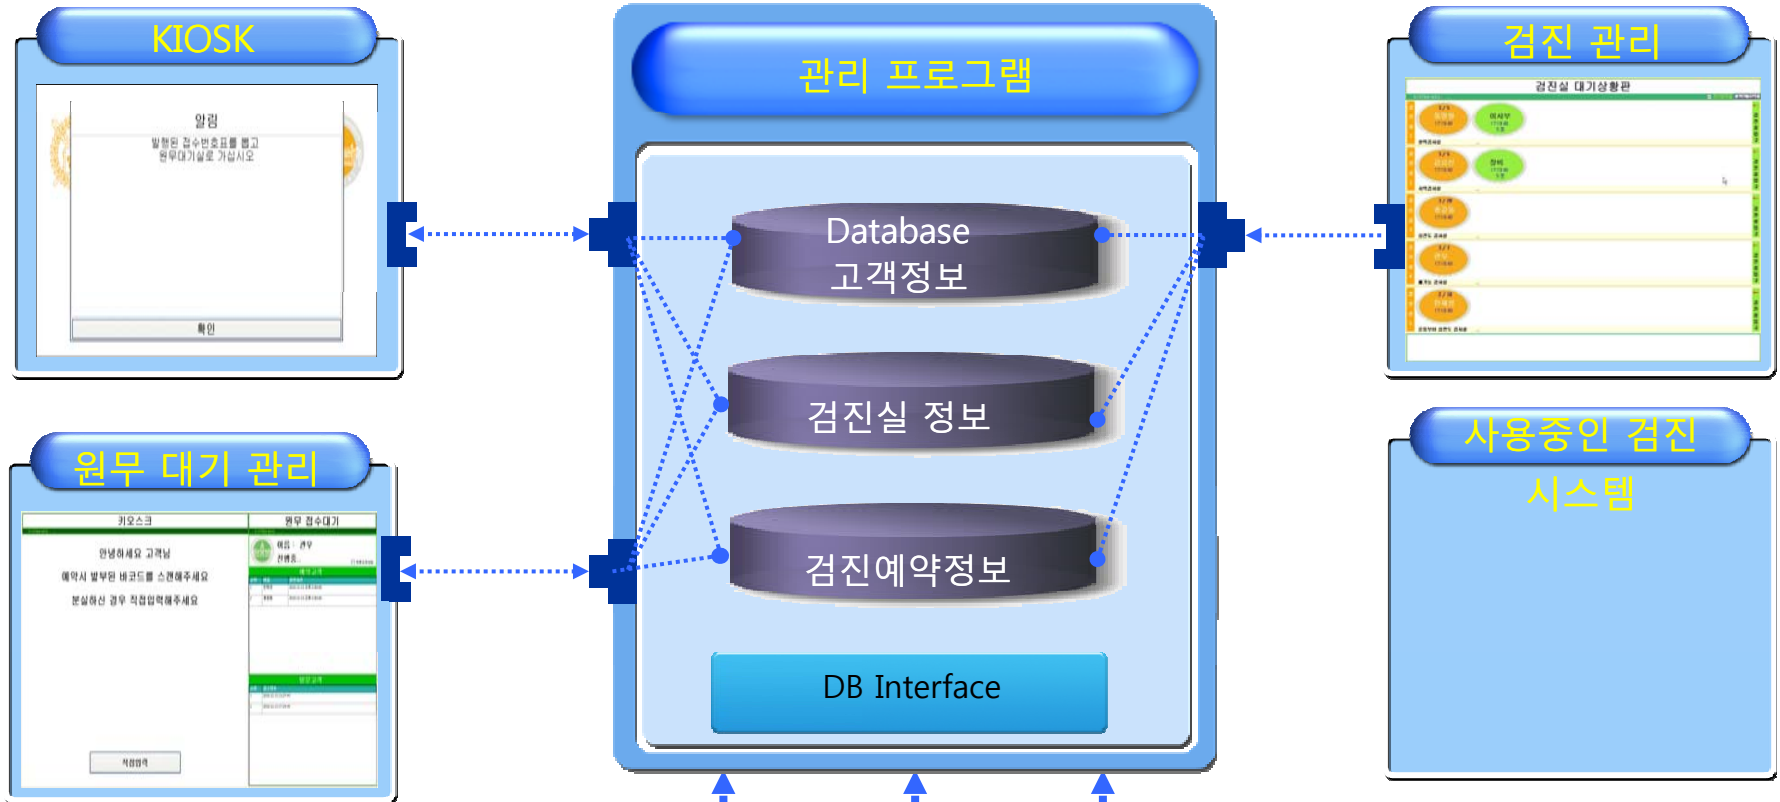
KIOSK

알림
발행된 접수번호표를 뽑고
원무대기실로 가십시오

확인

원무 대기 관리

키오스크

안녕하세요 고객님

예약시 발부된 바코드를 스캔해주세요

분실하신 경우 직접입력해주세요

직접입력

원무 접수대기

관리 프로그램

Database
고객정보

검진실 정보

검진예약정보

DB Interface

검진 관리

검진실 대기상황판

사용중인 검진
시스템